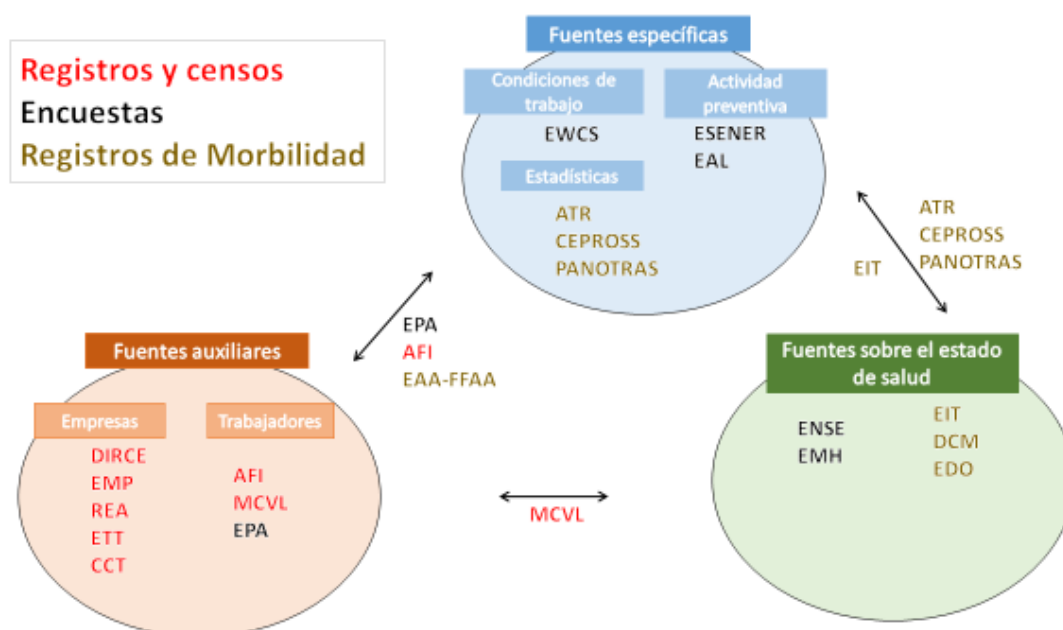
Registros y censos
Encuestas
Registros de Morbilidad

Fuentes específicas

Condiciones de trabajo
EWCS

Actividad preventiva
ESENER
EAL

Estadísticas
ATR
CEPROSS
PANOTRAS

ATR
CEPROSS
PANOTRAS
EIT

EPA
AFI
EAA-FFAA

Fuentes auxiliares

Empresas
DIRCE
EMP
REA
ETT
CCT

Trabajadores
AFI
MCVL
EPA

MCVL

Fuentes sobre el estado de salud

ENSE
EMH

EIT
DCM
EDO